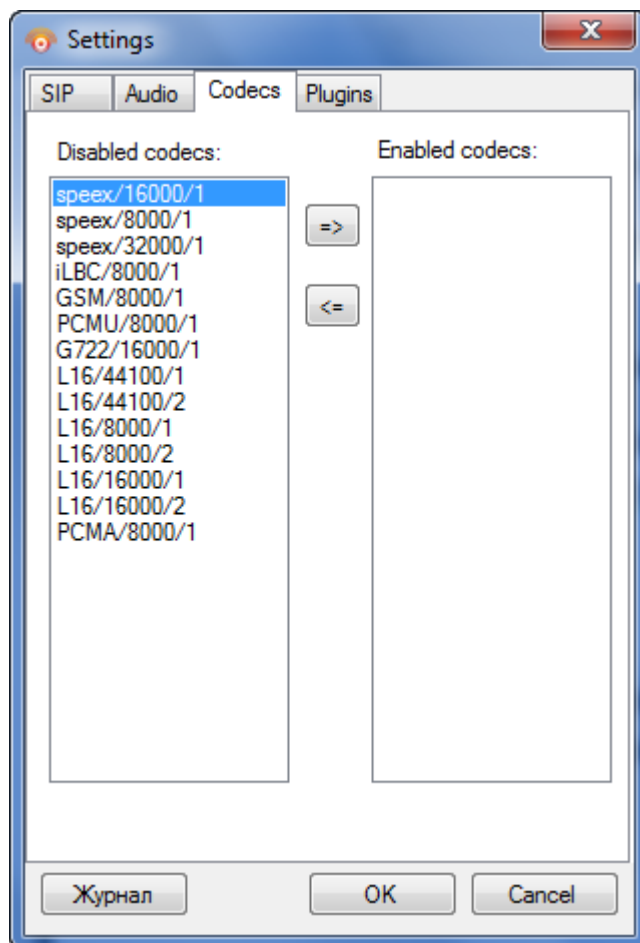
Settings

SIP
Audio
Codecs
Plugins

Disabled codecs:

speex/16000/1
speex/8000/1
speex/32000/1
iLBC/8000/1
GSM/8000/1
PCMU/8000/1
G722/16000/1
L16/44100/1
L16/44100/2
L16/8000/1
L16/8000/2
L16/16000/1
L16/16000/2
PCMA/8000/1

=>
<=

Enabled codecs:

Журнал
OK
Cancel